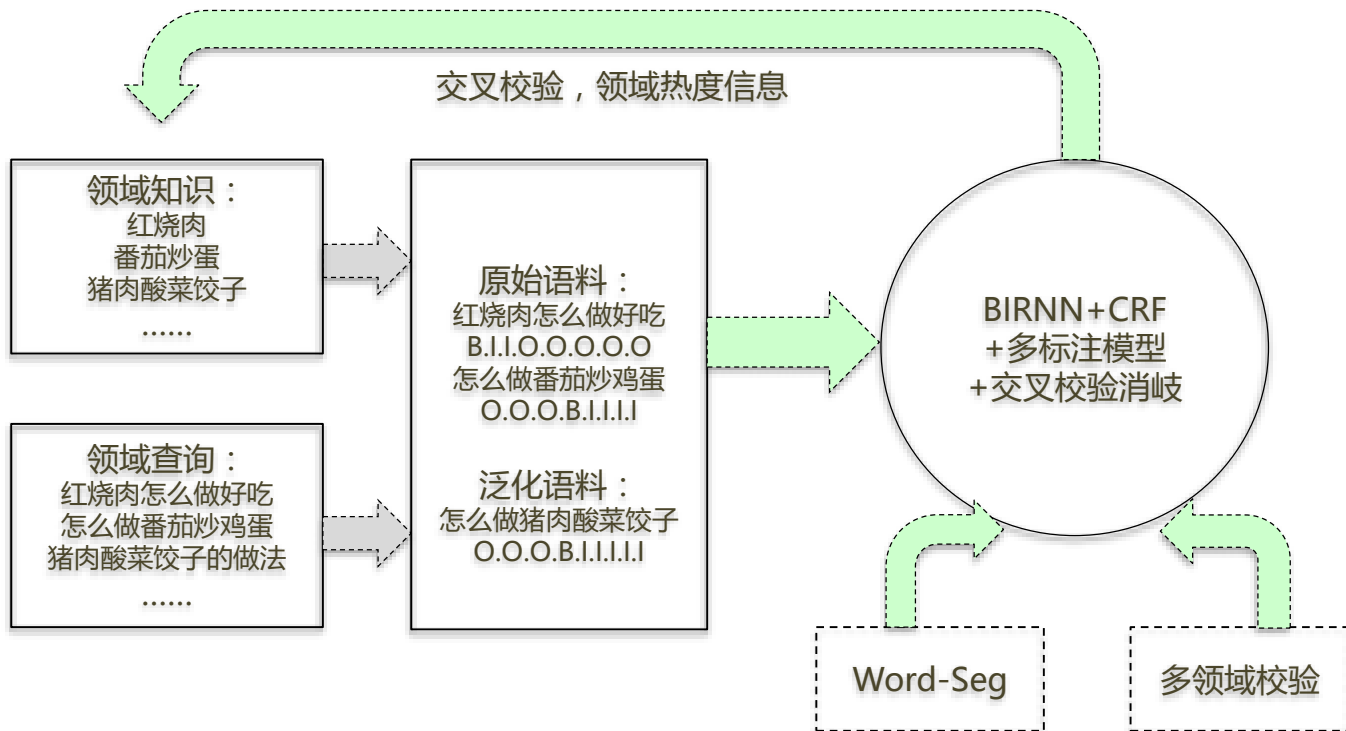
交叉校验，领域热度信息

领域知识：
红烧肉
番茄炒蛋
猪肉酸菜饺子
……

领域查询：
红烧肉怎么做好吃
怎么做番茄炒鸡蛋
猪肉酸菜饺子的做法
……

原始语料：
红烧肉怎么做好吃
B.I.I.O.O.O.O.O
怎么做番茄炒鸡蛋
O.O.O.B.I.I.I.I

泛化语料：
怎么做猪肉酸菜饺子
O.O.O.B.I.I.I.I.I

BIRNN+CRF
+多标注模型
+交叉校验消歧

Word-Seg

多领域校验